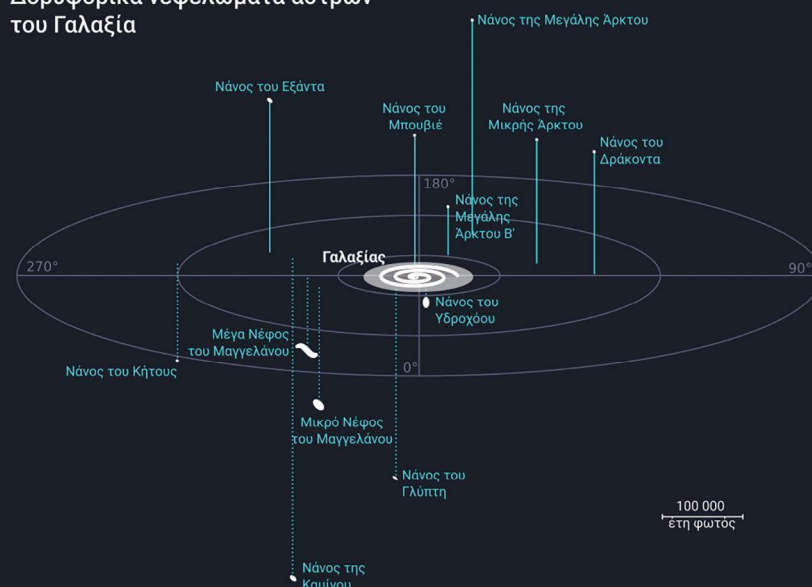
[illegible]
του Γαλαξία

Νάνος της Μεγάλης Άρκτου

Νάνος του Εξάντα

Νάνος του Μπουβιέ

Νάνος της Μικρής Άρκτου

Νάνος του Δράκοντα

180°

Νάνος της Μεγάλης Άρκτου Β'

270°

Γαλαξίας

90°

Νάνος του Υδροχόου

Μέγα Νέφος του Μαγγελάνου

Νάνος του Κήτους

0°

Μικρό Νέφος του Μαγγελάνου

Νάνος του Γλύπτη

100 000 έτη φωτός

Νάνος της Καμίνου